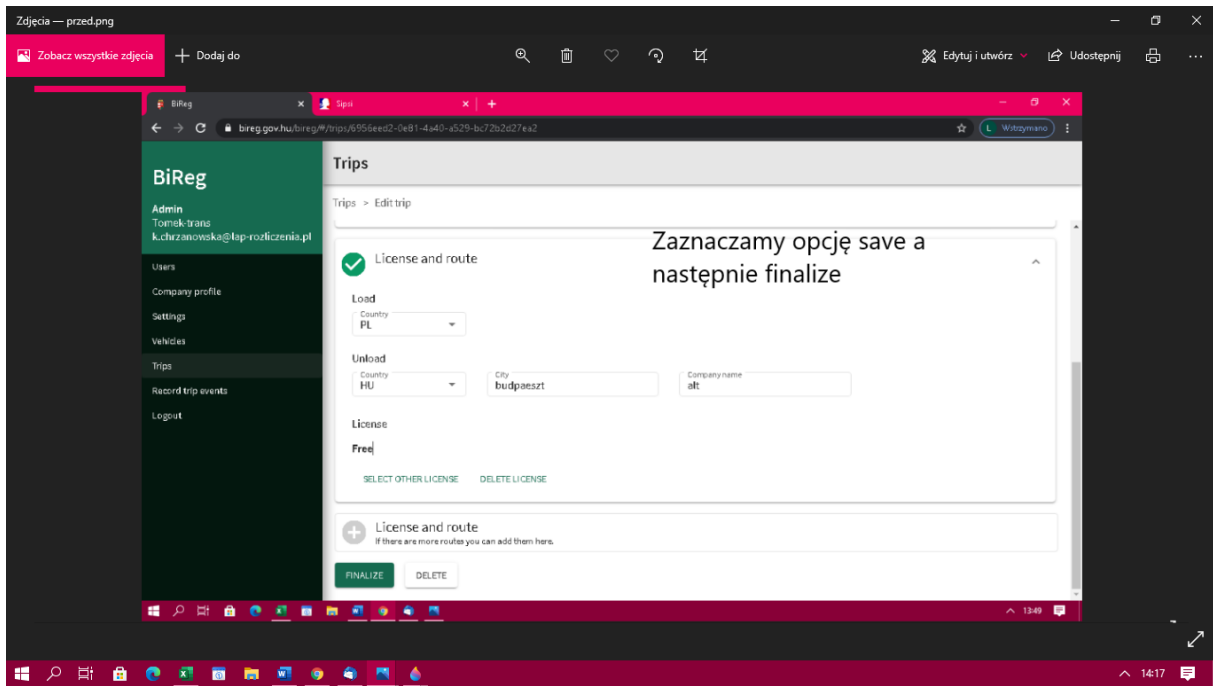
Zdjęcia — przed.png

Zobacz wszystkie zdjęcia
Dodaj do
Edytuj i utwórz
Udostępnij
...

BiReg
Sipsi
bireg.gov.hu/bireg/#/trips/6956eed2-0e81-4a40-a529-bc72b2d27ea2
Wstrzymano

BiReg
Admin
Tomek-trans
k.chrzanowska@lsp-rozliczenia.pl

Users
Company profile
Settings
Vehicles
Trips
Record trip events
Logout

Trips

Trips > Edit trip

License and route

Zaznaczamy opcję save a następnie finalize

Load
Country
PL

Unload
Country
HU
City
budpaeszt
Company name
alt

License
Free

SELECT OTHER LICENSE
DELETE LICENSE

License and route
If there are more routes you can add them here.

FINALIZE
DELETE

13:49

14:17